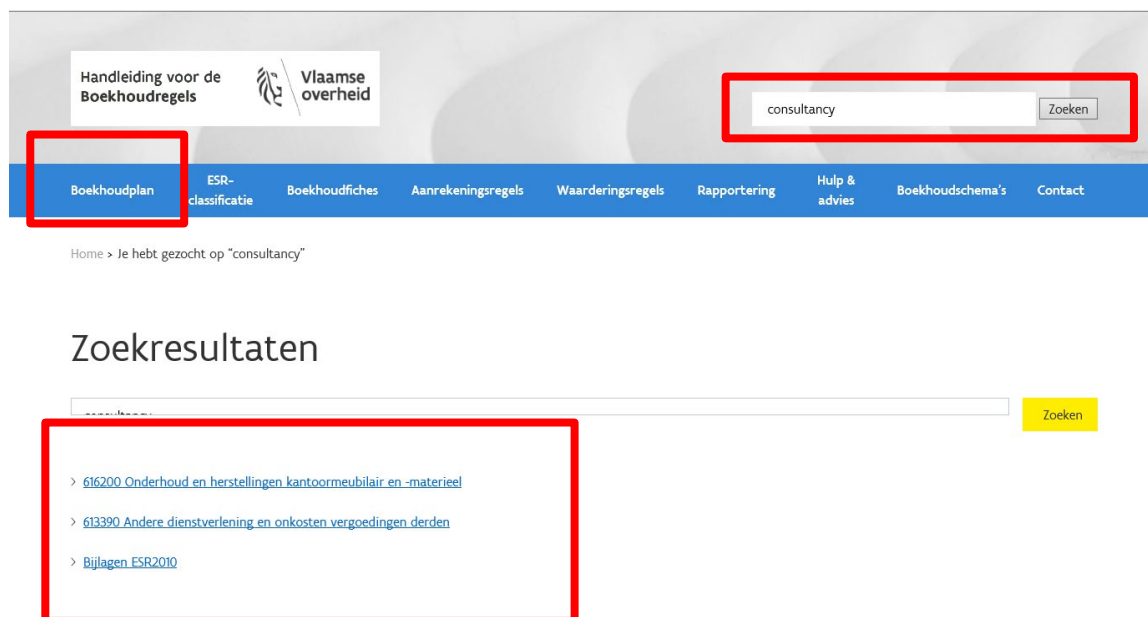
Handleiding voor de Boekhoudregels

Vlaamse overheid

consultancy

Zoeken

Boekhoudplan

ESR-classificatie

Boekhoudfiches

Aanrekeningsregels

Waarderingsregels

Rapportering

Hulp & advies

Boekhoudschema's

Contact

Home > Je hebt gezocht op "consultancy"

Zoekresultaten

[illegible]

Zoeken

> 616200 Onderhoud en herstellingen kantoormeubilair en -materieel

> 613390 Andere dienstverlening en onkosten vergoedingen derden

> Bijlagen ESR2010